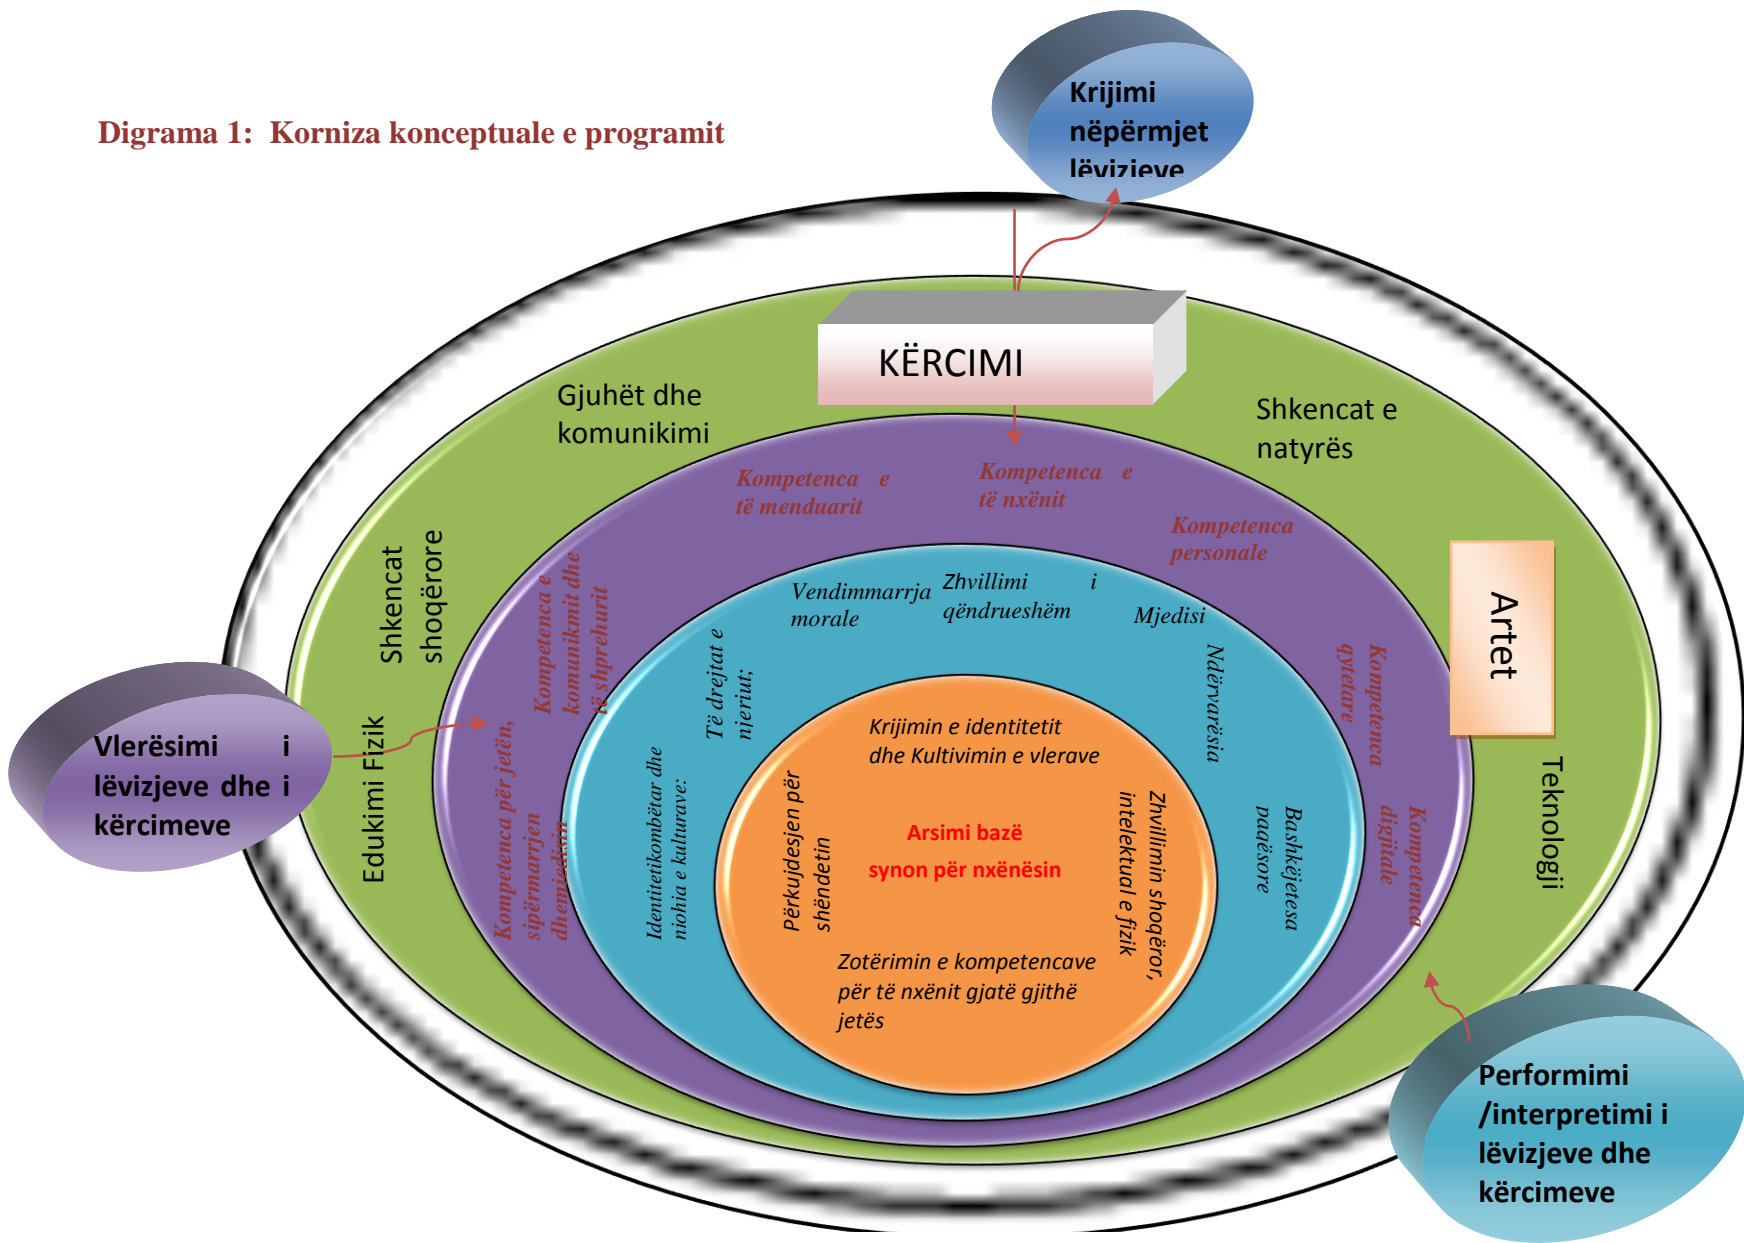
Digrama 1: Korniza konceptuale e programit

Krijimi nëpërmjet lëvizjeve

KËRCIMI

Gjuhët dhe komunikimi

Shkencat e natyrës

Shkencat shoqërore

Artet

Edukimi Fizik

Teknologji

Vlerësimi i lëvizjeve dhe i kërcimeve

Performimi /interpretimi i lëvizjeve dhe kërcimeve

Kompetenca e të menduarit

Kompetenca e të nxënit

Kompetenca personale

Kompetenca e komunikimit dhe të shprehurit

Kompetenca për jetën, sipërmarrjen dhe mjedisin

Kompetenca qytetare

Kompetenca digjitale

Vendimmarrja morale

Zhvillimi i qëndrueshëm

Mjedisi

Të drejtat e njeriut;

Ndërvarësia

Identitetikombëtar dhe njohja e kulturave:

Bashkëjetesa paqësore

Krijimin e identitetit dhe Kultivimin e vlerave

Përkujdesjen për shëndetin

Arsimi bazë

synon për nxënësin

Zhvillimin shoqëror, intelektual e fizik

Zotërimin e kompetencave për të nxënit gjatë gjithë jetës